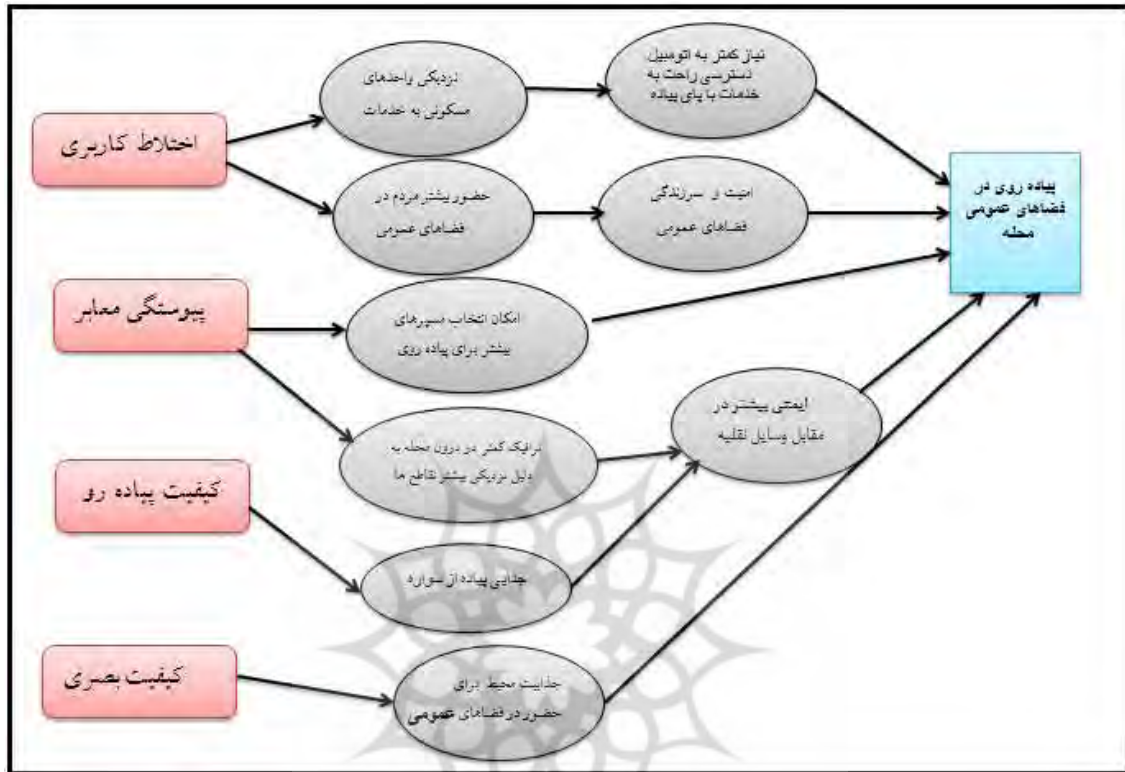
اختلاط کاربری

نزدیکی واحدهای مسکونی به خدمات

نیاز کمتر به اتومبیل دسترسی راحت به خدمات با پای پیاده

حضور بیشتر مردم در فضاهای عمومی

امنیت و سرزندگی فضاهای عمومی

پیاده روی در فضاهای عمومی محله

پیوستگی معابر

امکان انتخاب مسیرهای بیشتر برای پیاده روی

ترافیک کمتر در درون محله به دلیل نزدیکی بیشتر تقاطع ها

ایمنی بیشتر در مقابل وسایل نقلیه

کیفیت پیاده رو

جدایی پیاده از سواره

کیفیت بصری

جذابیت محیط برای حضور در فضاهای عمومی